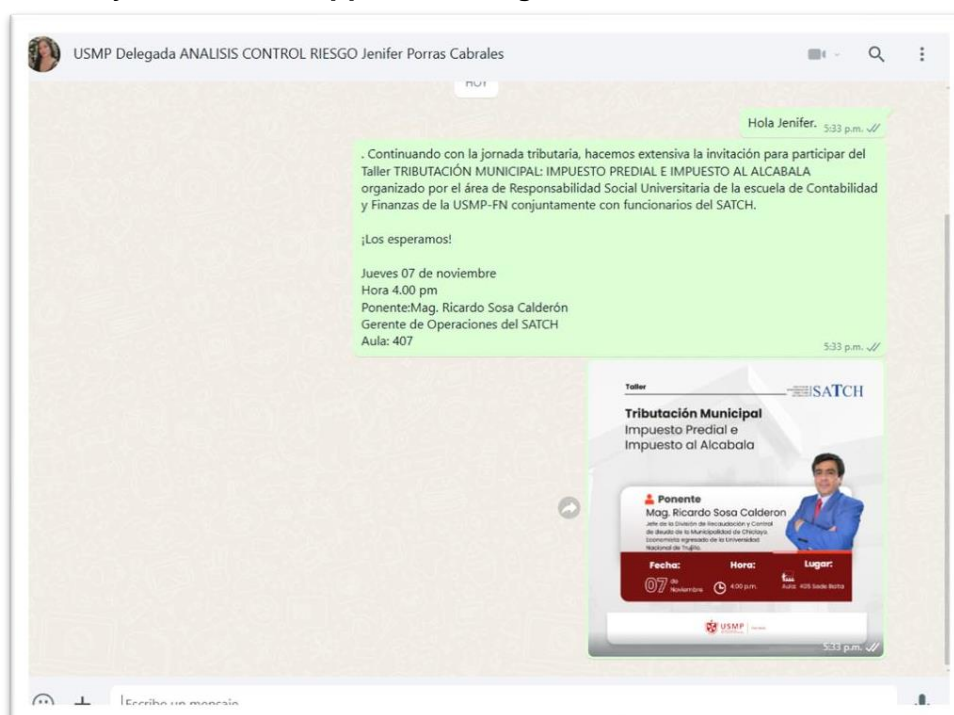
USMP Delegada ANALISIS CONTROL RIESGO Jenifer Porras Cabrales

HOY

Hola Jenifer. 5:33 p.m.

. Continuando con la jornada tributaria, hacemos extensiva la invitación para participar del Taller TRIBUTACIÓN MUNICIPAL: IMPUESTO PREDIAL E IMPUESTO AL ALCABALA organizado por el área de Responsabilidad Social Universitaria de la escuela de Contabilidad y Finanzas de la USMP-FN conjuntamente con funcionarios del SATCH.

¡Los esperamos!

Jueves 07 de noviembre
Hora 4.00 pm
Ponente:Mag. Ricardo Sosa Calderón
Gerente de Operaciones del SATCH
Aula: 407
5:33 p.m.

Taller
SATCH
Tributación Municipal
Impuesto Predial e Impuesto al Alcabala
Ponente
Mag. Ricardo Sosa Calderon
Jefe de la División de Recaudación y Control de deuda de la Municipalidad de Chiclayo. Economista egresado de la Universidad Nacional de Trujillo.
Fecha: 07 de Noviembre
Hora: 4:00 p.m.
Lugar: Aula: 405 Sede Bolta
USMP
5:33 p.m.

Escribe un mensaje